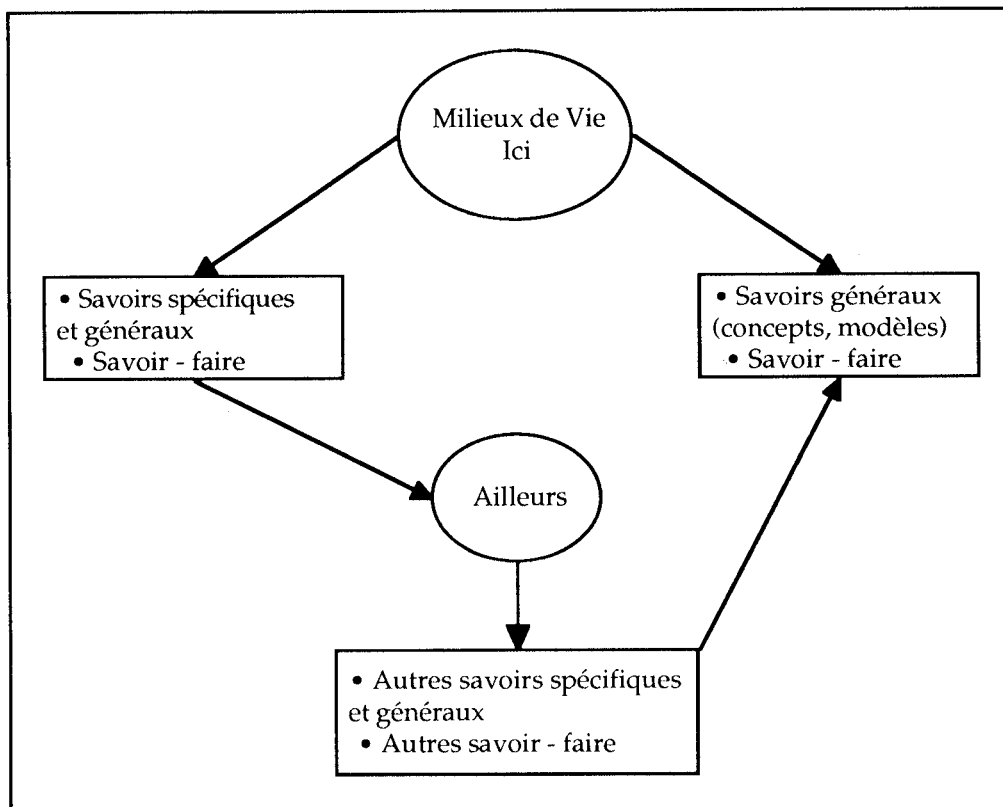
Milieux de Vie
Ici

• Savoirs spécifiques et généraux
• Savoir - faire

• Savoirs généraux (concepts, modèles)
• Savoir - faire

Ailleurs

• Autres savoirs spécifiques et généraux
• Autres savoir - faire